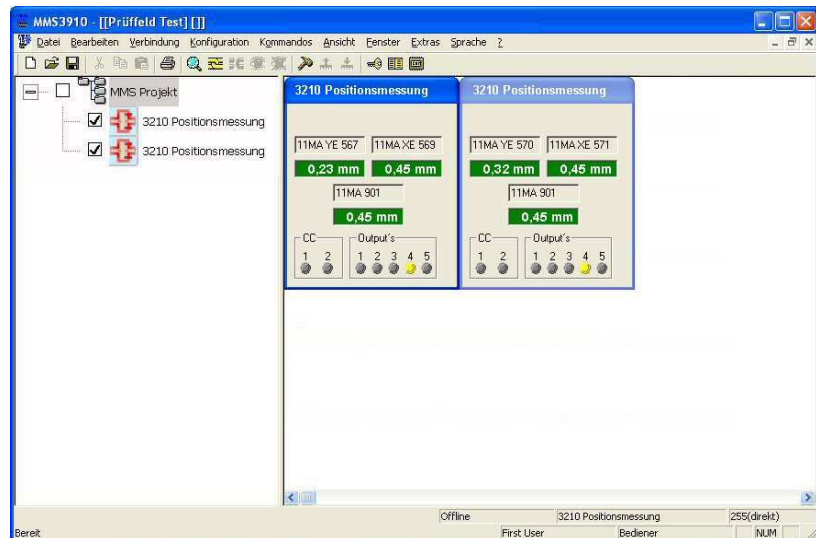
MMS3910 - [[Prüffeld Test] []]

Datei Bearbeiten Verbindung Konfiguration Kommandos Ansicht Fenster Extras Sprache ?

MMS Projekt
3210 Positionsmessung
3210 Positionsmessung

3210 Positionsmessung
11MA YE 567
11MA XE 569
0,23 mm
0,45 mm
11MA 901
0,45 mm
CC
1 2
Output's
1 2 3 4 5

3210 Positionsmessung
11MA YE 570
11MA XE 571
0,32 mm
0,45 mm
11MA 901
0,45 mm
CC
1 2
Output's
1 2 3 4 5

Offline | 3210 Positionsmessung | 255(direkt)
Bereit | First User | Bediener | NUM